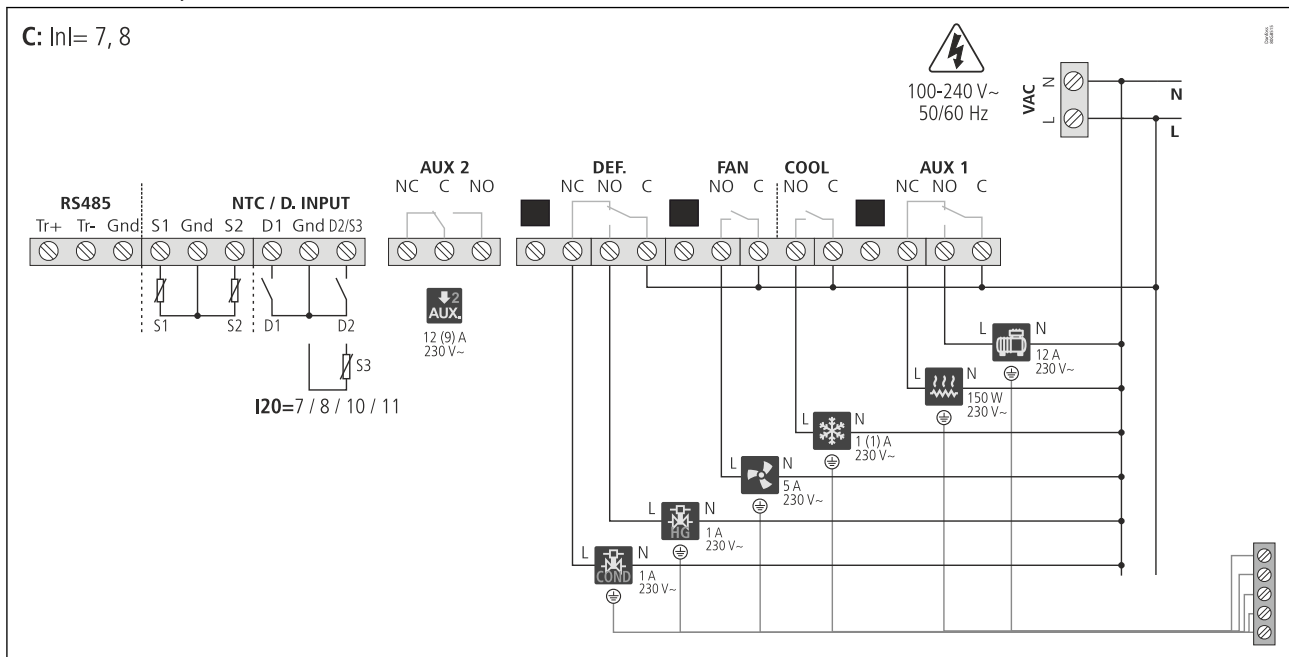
C: InI= 7, 8

100-240 V~
50/60 Hz

VAC
N
L

N
L

RS485
Tr+ Tr- Gnd

NTC / D. INPUT
S1 Gnd S2 D1 Gnd D2/S3

S1 S2 D1 D2

S3

I20=7 / 8 / 10 / 11

AUX 2
NC C NO

AUX.
12 (9) A
230 V~

DEF.
NC NO C

FAN
NO C

COOL
NO C

AUX 1
NC NO C

L N
12 A
230 V~

L N
150 W
230 V~

L N
1 (1) A
230 V~

L N
5 A
230 V~

L N
HG
1 A
230 V~

L N
COND
1 A
230 V~